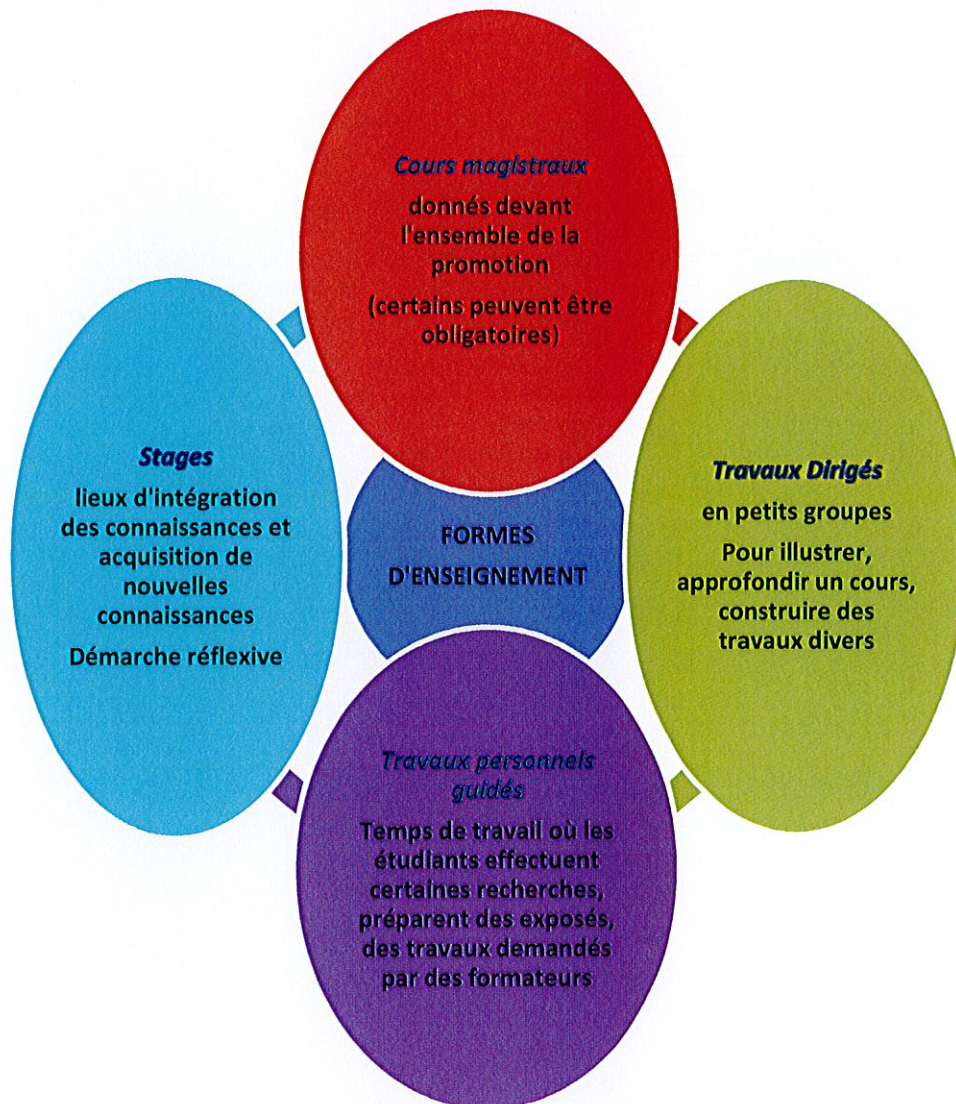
Cours magistraux
donnés devant l'ensemble de la promotion
(certains peuvent être obligatoires)

Stages
lieux d'intégration des connaissances et acquisition de nouvelles connaissances
Démarche réflexive

FORMES D'ENSEIGNEMENT

Travaux Dirigés
en petits groupes
Pour illustrer, approfondir un cours, construire des travaux divers

Travaux personnels guidés
Temps de travail où les étudiants effectuent certaines recherches, préparent des exposés, des travaux demandés par des formateurs